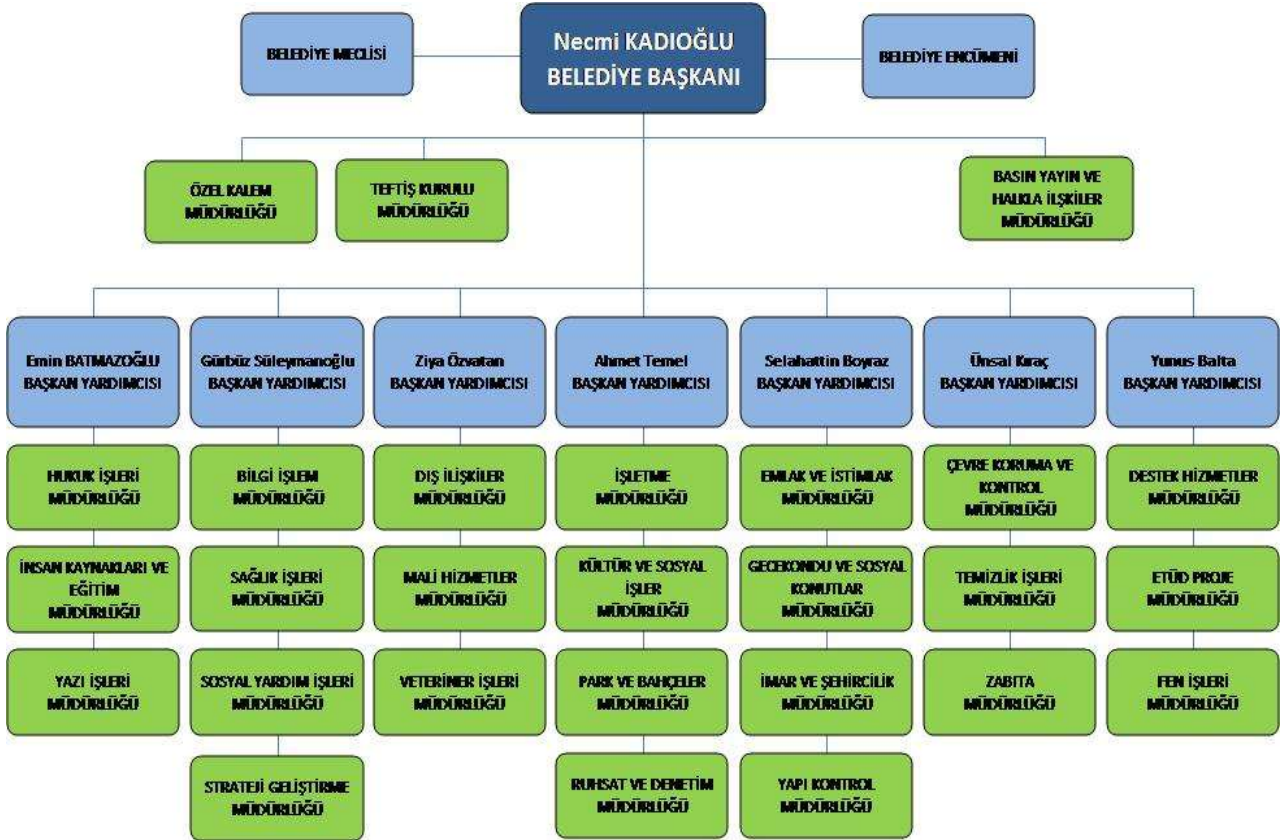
BELEDİYE MECLİSİ

Necmi KADIOĞLU
BELEDİYE BAŞKANI

BELEDİYE ENCÜMENİ

ÖZEL KALEM MÜDÜRLÜĞÜ

TEFTİŞ KURULU MÜDÜRLÜĞÜ

BASIN YAYIN VE HALKLA İLŞKİLER MÜDÜRLÜĞÜ

Emin BATMAZOĞLU
BAŞKAN YARDIMCISI

HUKUK İŞLERİ MÜDÜRLÜĞÜ

İNSAN KAYNAKLARI VE EĞİTİM MÜDÜRLÜĞÜ

YAZI İŞLERİ MÜDÜRLÜĞÜ

Gürbüz Süleymanoğlu
BAŞKAN YARDIMCISI

BİLGİ İŞLEM MÜDÜRLÜĞÜ

SAĞLIK İŞLERİ MÜDÜRLÜĞÜ

SOSYAL YARDIM İŞLERİ MÜDÜRLÜĞÜ

STRATEJİ GELİŞTİRME MÜDÜRLÜĞÜ

Ziya Özvatan
BAŞKAN YARDIMCISI

DIŞ İLİŞKİLER MÜDÜRLÜĞÜ

MALİ HİZMETLER MÜDÜRLÜĞÜ

VETERİNER İŞLERİ MÜDÜRLÜĞÜ

Ahmet Temel
BAŞKAN YARDIMCISI

İŞLETME MÜDÜRLÜĞÜ

KÜLTÜR VE SOSYAL İŞLER MÜDÜRLÜĞÜ

PARK VE BAHÇELER MÜDÜRLÜĞÜ

RUHSAT VE DENETİM MÜDÜRLÜĞÜ

Selahattin Boyraz
BAŞKAN YARDIMCISI

EMLAK VE İSTİMLAK MÜDÜRLÜĞÜ

GECEKONDU VE SOSYAL KONUTLAR MÜDÜRLÜĞÜ

İMAR VE ŞEHİRCİLİK MÜDÜRLÜĞÜ

YAPI KONTROL MÜDÜRLÜĞÜ

Ünsal Kıraç
BAŞKAN YARDIMCISI

ÇEVRE KORUMA VE KONTROL MÜDÜRLÜĞÜ

TEMİZLİK İŞLERİ MÜDÜRLÜĞÜ

ZABITA MÜDÜRLÜĞÜ

Yunus Balta
BAŞKAN YARDIMCISI

DESTEK HİZMETLER MÜDÜRLÜĞÜ

ETÜD PROJE MÜDÜRLÜĞÜ

FEN İŞLERİ MÜDÜRLÜĞÜ